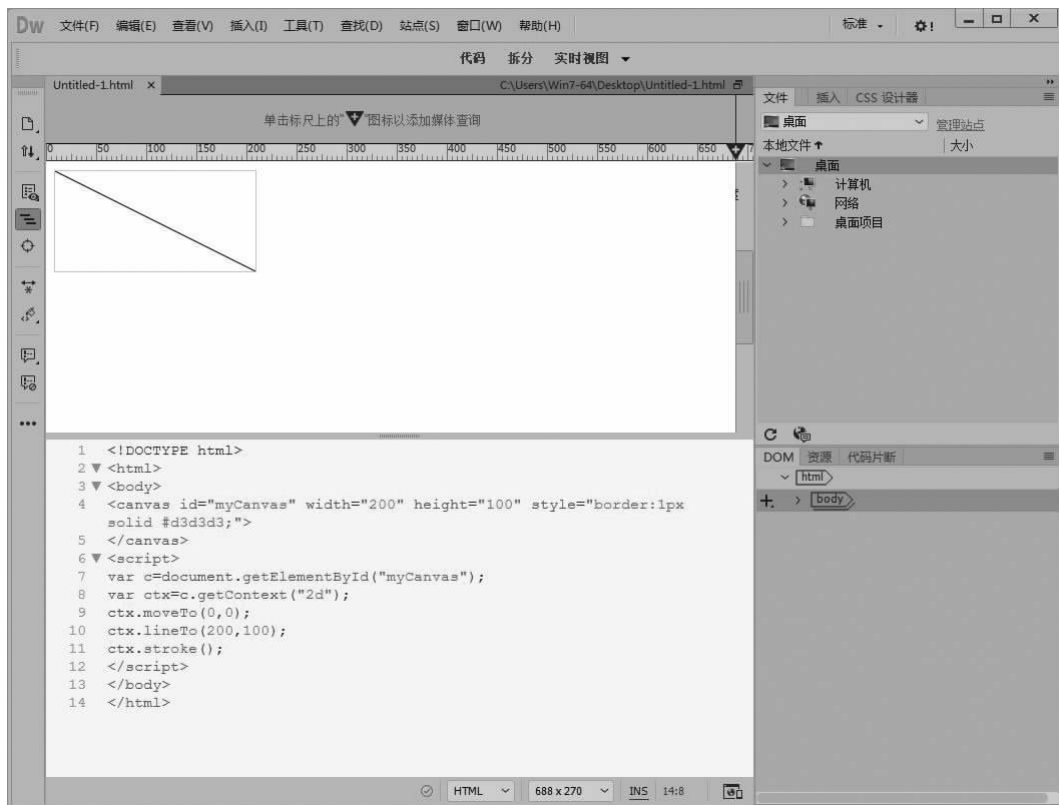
Dw 文件(F) 编辑(E) 查看(V) 插入(I) 工具(T) 查找(D) 站点(S) 窗口(W) 帮助(H)

标准 ▾

代码 拆分 实时视图 ▾

Untitled-1.html ×

C:\Users\Win7-64\Desktop\Untitled-1.html

单击标尺上的"▼"图标以添加媒体查询

0 50 100 150 200 250 300 350 400 450 500 550 600 650

文件 插入 CSS 设计器

桌面

管理站点

本地文件 ↑

大小

桌面

计算机

网络

桌面项目

1 <!DOCTYPE html>
2 ▼ <html>
3 ▼ <body>
4 <canvas id="myCanvas" width="200" height="100" style="border:1px solid #d3d3d3;">
5 </canvas>
6 ▼ <script>
7 var c=document.getElementById("myCanvas");
8 var ctx=c.getContext("2d");
9 ctx.moveTo(0,0);
10 ctx.lineTo(200,100);
11 ctx.stroke();
12 </script>
13 </body>
14 </html>

DOM 资源 代码片断

html

body

HTML 688 x 270 INS 14:8